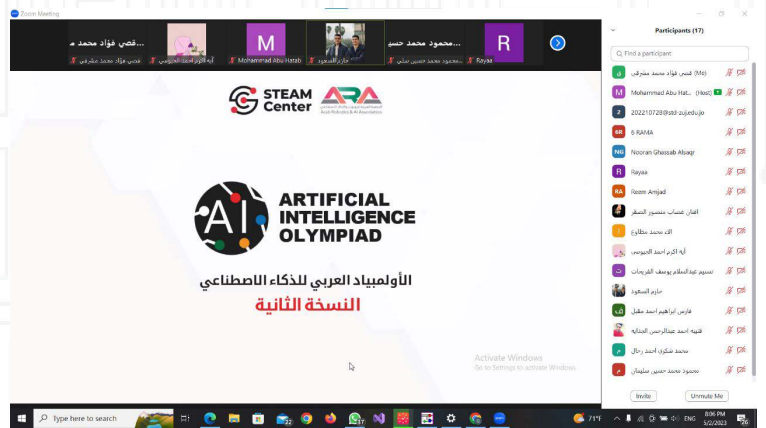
Zoom Meeting

قصي فؤاد محمد م...
قصي فؤاد محمد مشرقي
آية أكرم احمد الحيوسي
M
Mohammad Abu Hatab
حازم السعود
محمود محمد حسي...
محمود محمد حسين سلي...
R
Rayaa

Participants (17)

Find a participant

قصي فؤاد محمد مشرقي (Me)
Mohammad Abu Hat... (Host)
202210728@std-zu.edu.jo
6 RAMA
Nooran Ghassab Alsaqr
Rayaa
Reem Amjad
افنان غسان منصور الصقر
الاء محمد مطالع
آية أكرم احمد الحيوسي
تسنيم عبدالسلام يوسف القريحات
حازم السعود
فارس ابراهيم احمد مقبل
فتيه احمد عبدالرحمن الحنانيه
محمد شكري احمد رحال
محمود محمد حسين سليمان

Invite
Unmute Me

STEAM Center
ARA
Arab Robotics & AI Association

AI
ARTIFICIAL INTELLIGENCE OLYMPIAD
الأولمبياد العربي للذكاء الاصطناعي
النسخة الثانية

Activate Windows
Go to Settings to activate Windows.

Type here to search
71°F
ENG
8:06 PM
5/2/2023